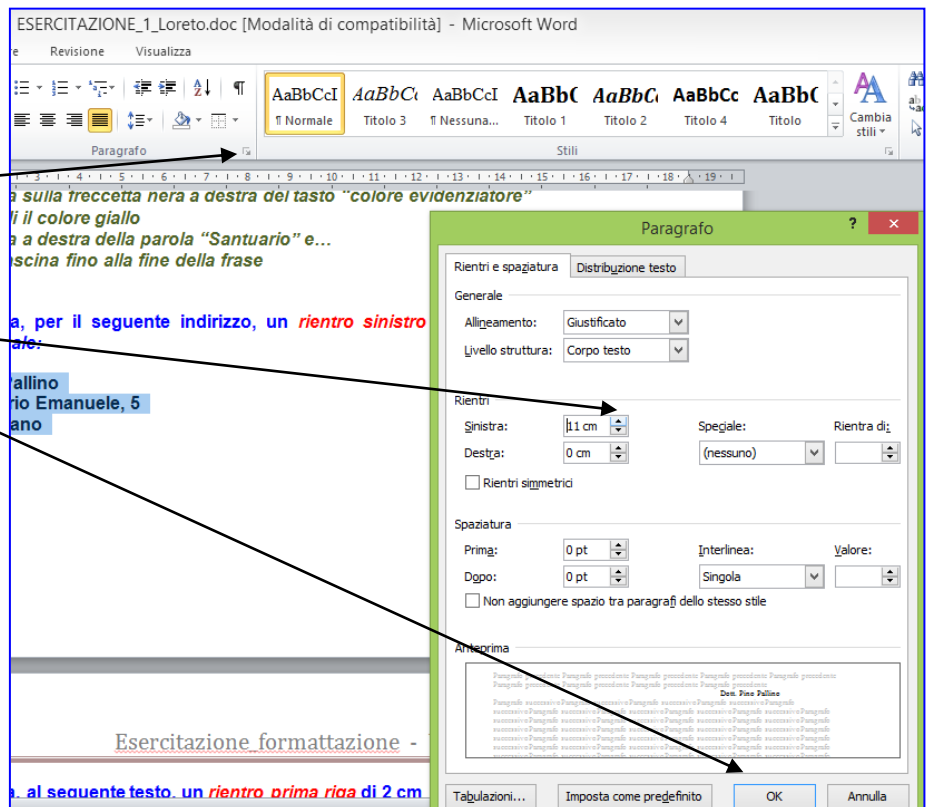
ESERCITAZIONE_1_Loreto.doc [Modalità di compatibilità] - Microsoft Word

re Revisione Visualizza

AaBbCcI ¶ Normale
AaBbCc Titolo 3
AaBbCcI ¶ Nessuna...
AaBbC Titolo 1
AaBbC Titolo 2
AaBbCc Titolo 4
AaBbC Titolo
Cambia stili

Paragrafo
Stili

a sulla freccetta nera a destra del tasto "colore evidenziatore"
li il colore giallo
a a destra della parola "Santuario" e...
scina fino alla fine della frase

a, per il seguente indirizzo, un rientro sinistro
ale:

Pallino
rio Emanuele, 5
ano

Esercitazione_formattazione -

a, al seguente testo, un rientro prima riga di 2 cm

Paragrafo

Rientri e spaziatura
Distribuzione testo

Generale
Allineamento: Giustificato
Livello struttura: Corpo testo

Rientri
Sinistra: 11 cm
Destra: 0 cm
Speciale:
(nessuno)
Rientra di:
Rientri simmetrici

Spaziatura
Prima: 0 pt
Dopo: 0 pt
Interlinea:
Singola
Valore:
Non aggiungere spazio tra paragrafi dello stesso stile

Anteprima
Dott. Pino Pallino

Tabulazioni...
Imposta come predefinito
OK
Annulla